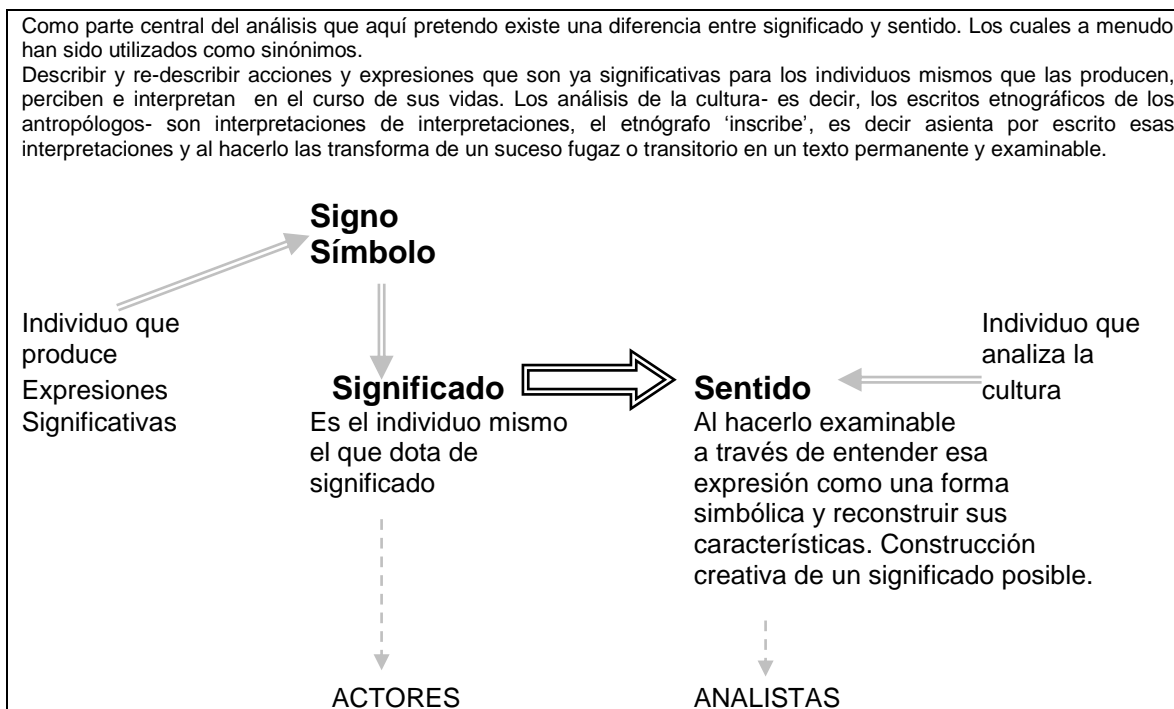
Como parte central del análisis que aquí pretendo existe una diferencia entre significado y sentido. Los cuales a menudo han sido utilizados como sinónimos.

Describir y re-describir acciones y expresiones que son ya significativas para los individuos mismos que las producen, perciben e interpretan en el curso de sus vidas. Los análisis de la cultura- es decir, los escritos etnográficos de los antropólogos- son interpretaciones de interpretaciones, el etnógrafo 'inscribe', es decir asienta por escrito esas interpretaciones y al hacerlo las transforma de un suceso fugaz o transitorio en un texto permanente y examinable.

Signo
Símbolo

Individuo que produce Expresiones Significativas

Individuo que analiza la cultura

Significado
Es el individuo mismo el que dota de significado

Sentido
Al hacerlo examinable a través de entender esa expresión como una forma simbólica y reconstruir sus características. Construcción creativa de un significado posible.

ACTORES

ANALISTAS